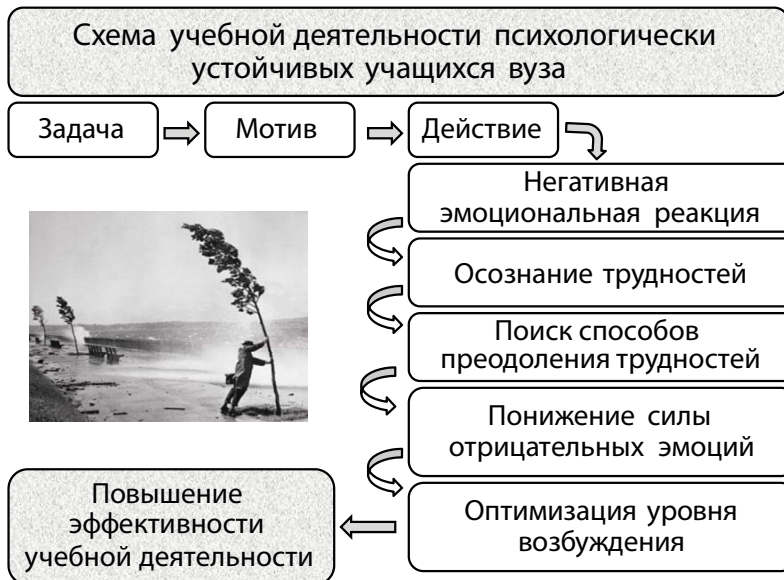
Схема учебной деятельности психологически устойчивых учащихся вуза

Задача

Мотив

Действие

Негативная эмоциональная реакция

Осознание трудностей

Поиск способов преодоления трудностей

Понижение силы отрицательных эмоций

Оптимизация уровня возбуждения

Повышение эффективности учебной деятельности